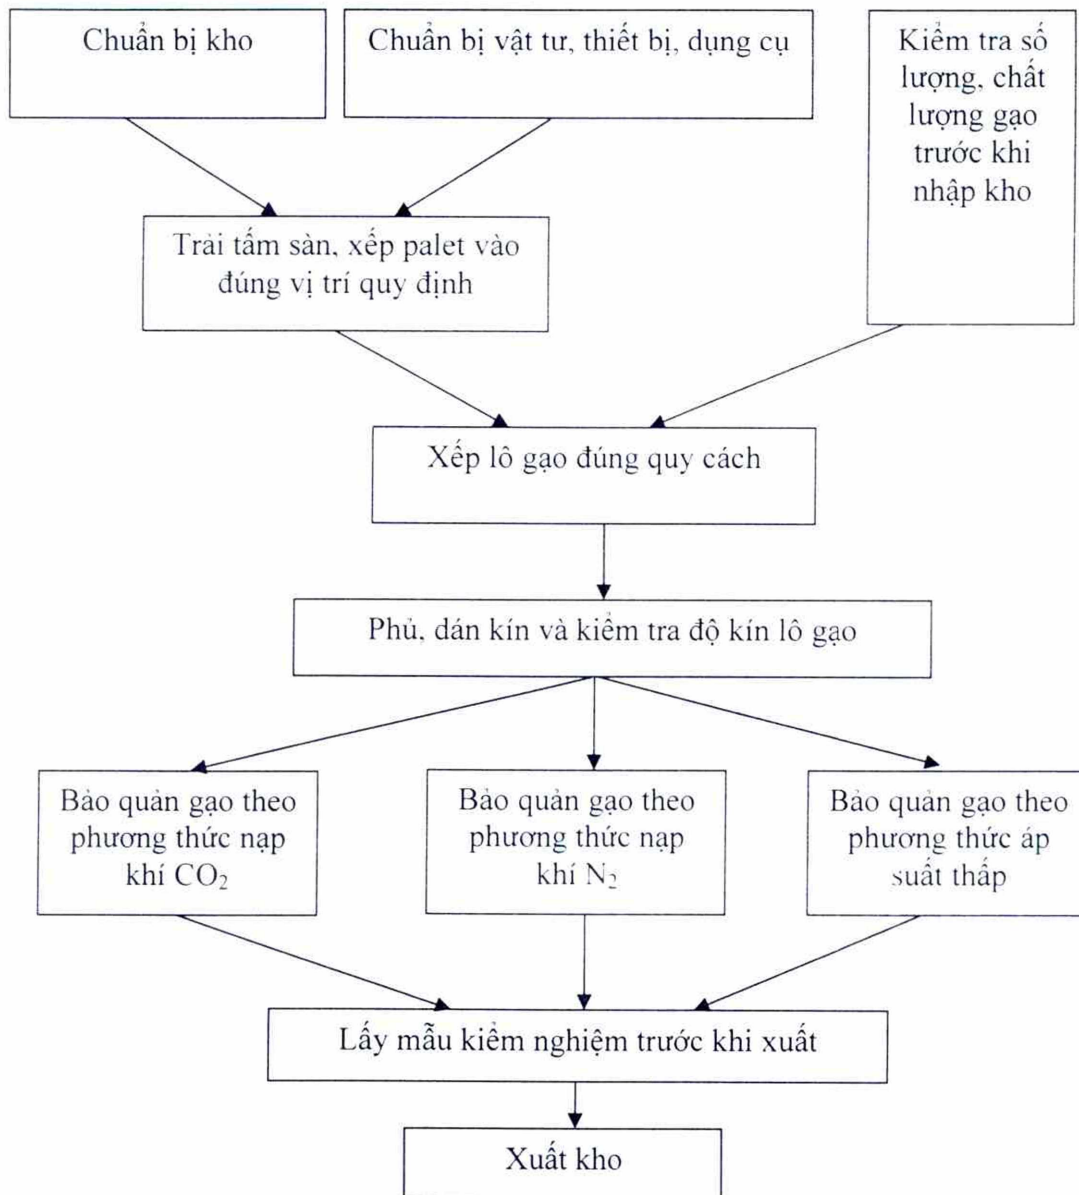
Chuẩn bị kho

Chuẩn bị vật tư, thiết bị, dụng cụ

Kiểm tra số lượng, chất lượng gạo trước khi nhập kho

Trải tấm sàn, xếp palet vào đúng vị trí quy định

Xếp lô gạo đúng quy cách

Phủ, dán kín và kiểm tra độ kín lô gạo

Bảo quản gạo theo phương thức nạp khí $CO_2$

Bảo quản gạo theo phương thức nạp khí $N_2$

Bảo quản gạo theo phương thức áp suất thấp

Lấy mẫu kiểm nghiệm trước khi xuất

Xuất kho